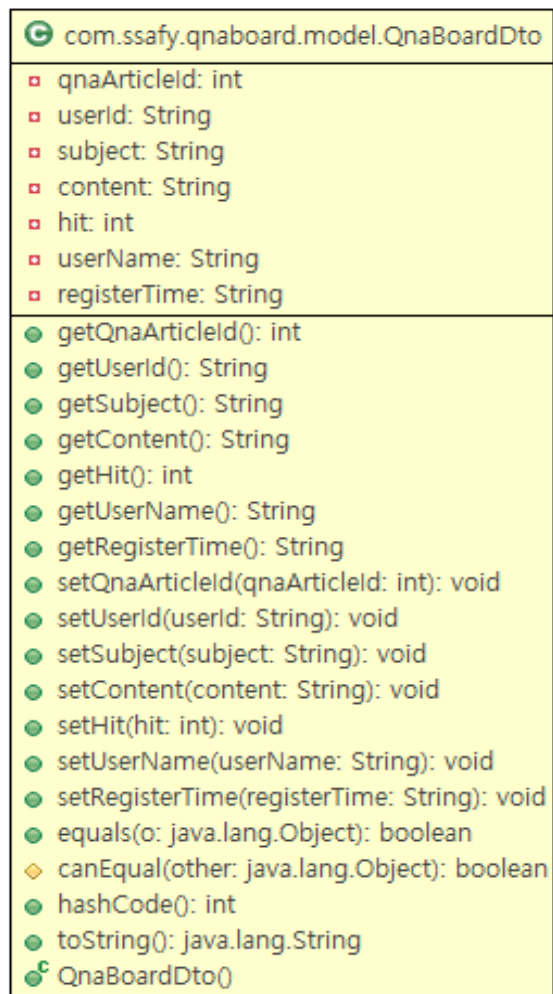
com.ssafy.qnaboard.model.QnaBoardDto

qnaArticleId: int
userId: String
subject: String
content: String
hit: int
userName: String
registerTime: String

getQnaArticleId(): int
getUserId(): String
getSubject(): String
getContent(): String
getHit(): int
getUserName(): String
getRegisterTime(): String
setQnaArticleId(qnaArticleId: int): void
setUserId(userId: String): void
setSubject(subject: String): void
setContent(content: String): void
setHit(hit: int): void
setUserName(userName: String): void
setRegisterTime(registerTime: String): void
equals(o: java.lang.Object): boolean
canEqual(other: java.lang.Object): boolean
hashCode(): int
toString(): java.lang.String
QnaBoardDto()